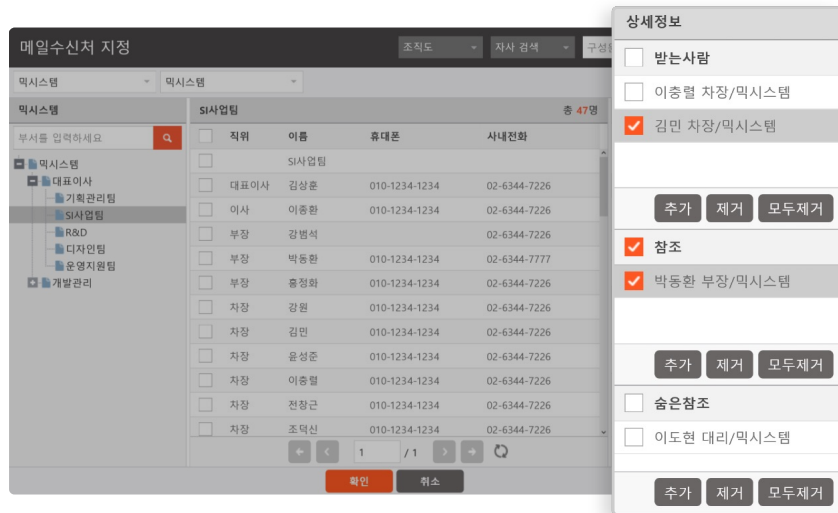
메일수신처 지정

조직도
자사 검색
구성

믹시스템
믹시스템

믹시스템
부서를 입력하세요
믹시스템
대표이사
기획관리팀
SI사업팀
R&D
디자인팀
운영지원팀
개발관리

SI사업팀
총 47명

| | 직위 | 이름 | 휴대폰 | 사내전화 |
|---|---|---|---|---|
| | | SI사업팀 | | |
| | 대표이사 | 김상훈 | 010-1234-1234 | 02-6344-7226 |
| | 이사 | 이종환 | 010-1234-1234 | 02-6344-7226 |
| | 부장 | 강범석 | | 02-6344-7226 |
| | 부장 | 박동환 | 010-1234-1234 | 02-6344-7777 |
| | 부장 | 홍정화 | 010-1234-1234 | 02-6344-7226 |
| | 차장 | 강원 | 010-1234-1234 | 02-6344-7226 |
| | 차장 | 김민 | 010-1234-1234 | 02-6344-7226 |
| | 차장 | 윤성준 | 010-1234-1234 | 02-6344-7226 |
| | 차장 | 이충렬 | 010-1234-1234 | 02-6344-7226 |
| | 차장 | 전장근 | 010-1234-1234 | 02-6344-7226 |
| | 차장 | 조덕신 | 010-1234-1234 | 02-6344-7226 |

1 / 1

확인
취소

상세정보
받는사람
이충렬 차장/믹시스템
김민 차장/믹시스템
추가 제거 모두제거
참조
박동환 부장/믹시스템
추가 제거 모두제거
숨은참조
이도현 대리/믹시스템
추가 제거 모두제거